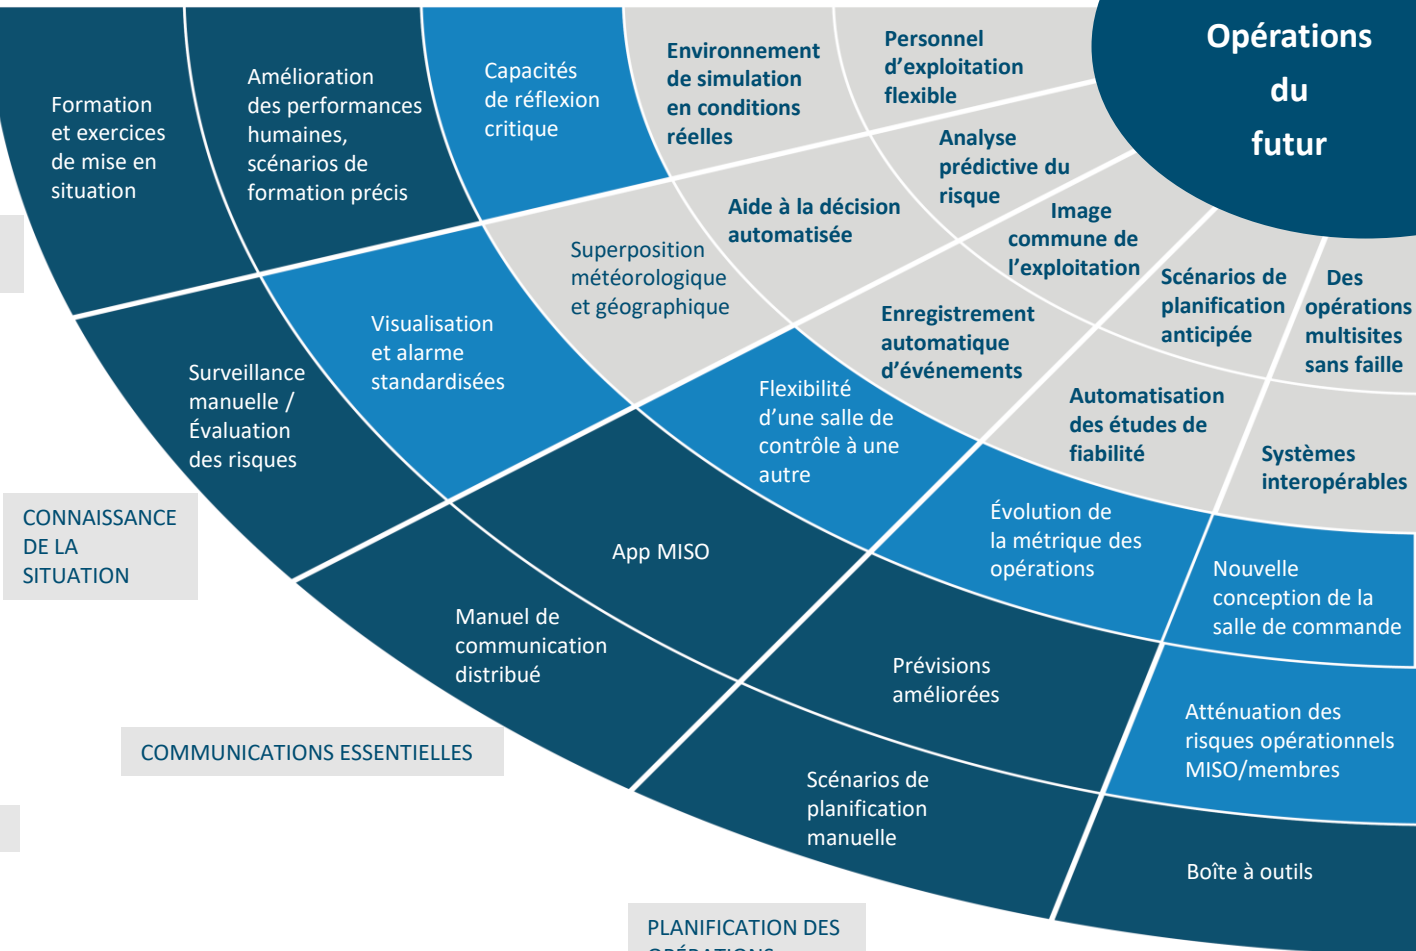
Opérations du futur

Formation et exercices de mise en situation

Amélioration des performances humaines, scénarios de formation précis

Capacités de réflexion critique

Environnement de simulation en conditions réelles

Personnel d'exploitation flexible

Analyse prédictive du risque

Aide à la décision automatisée

Image commune de l'exploitation

Superposition météorologique et géographique

Scénarios de planification anticipée

Des opérations multisites sans faille

Surveillance manuelle / Évaluation des risques

Visualisation et alarme standardisées

Enregistrement automatique d'événements

Flexibilité d'une salle de contrôle à une autre

Automatisation des études de fiabilité

Systèmes interopérables

CONNAISSANCE DE LA SITUATION

App MISO

Évolution de la métrique des opérations

Nouvelle conception de la salle de commande

Manuel de communication distribué

Prévisions améliorées

Atténuation des risques opérationnels MISO/membres

COMMUNICATIONS ESSENTIELLES

Scénarios de planification manuelle

Boîte à outils

PLANIFICATION DES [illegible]